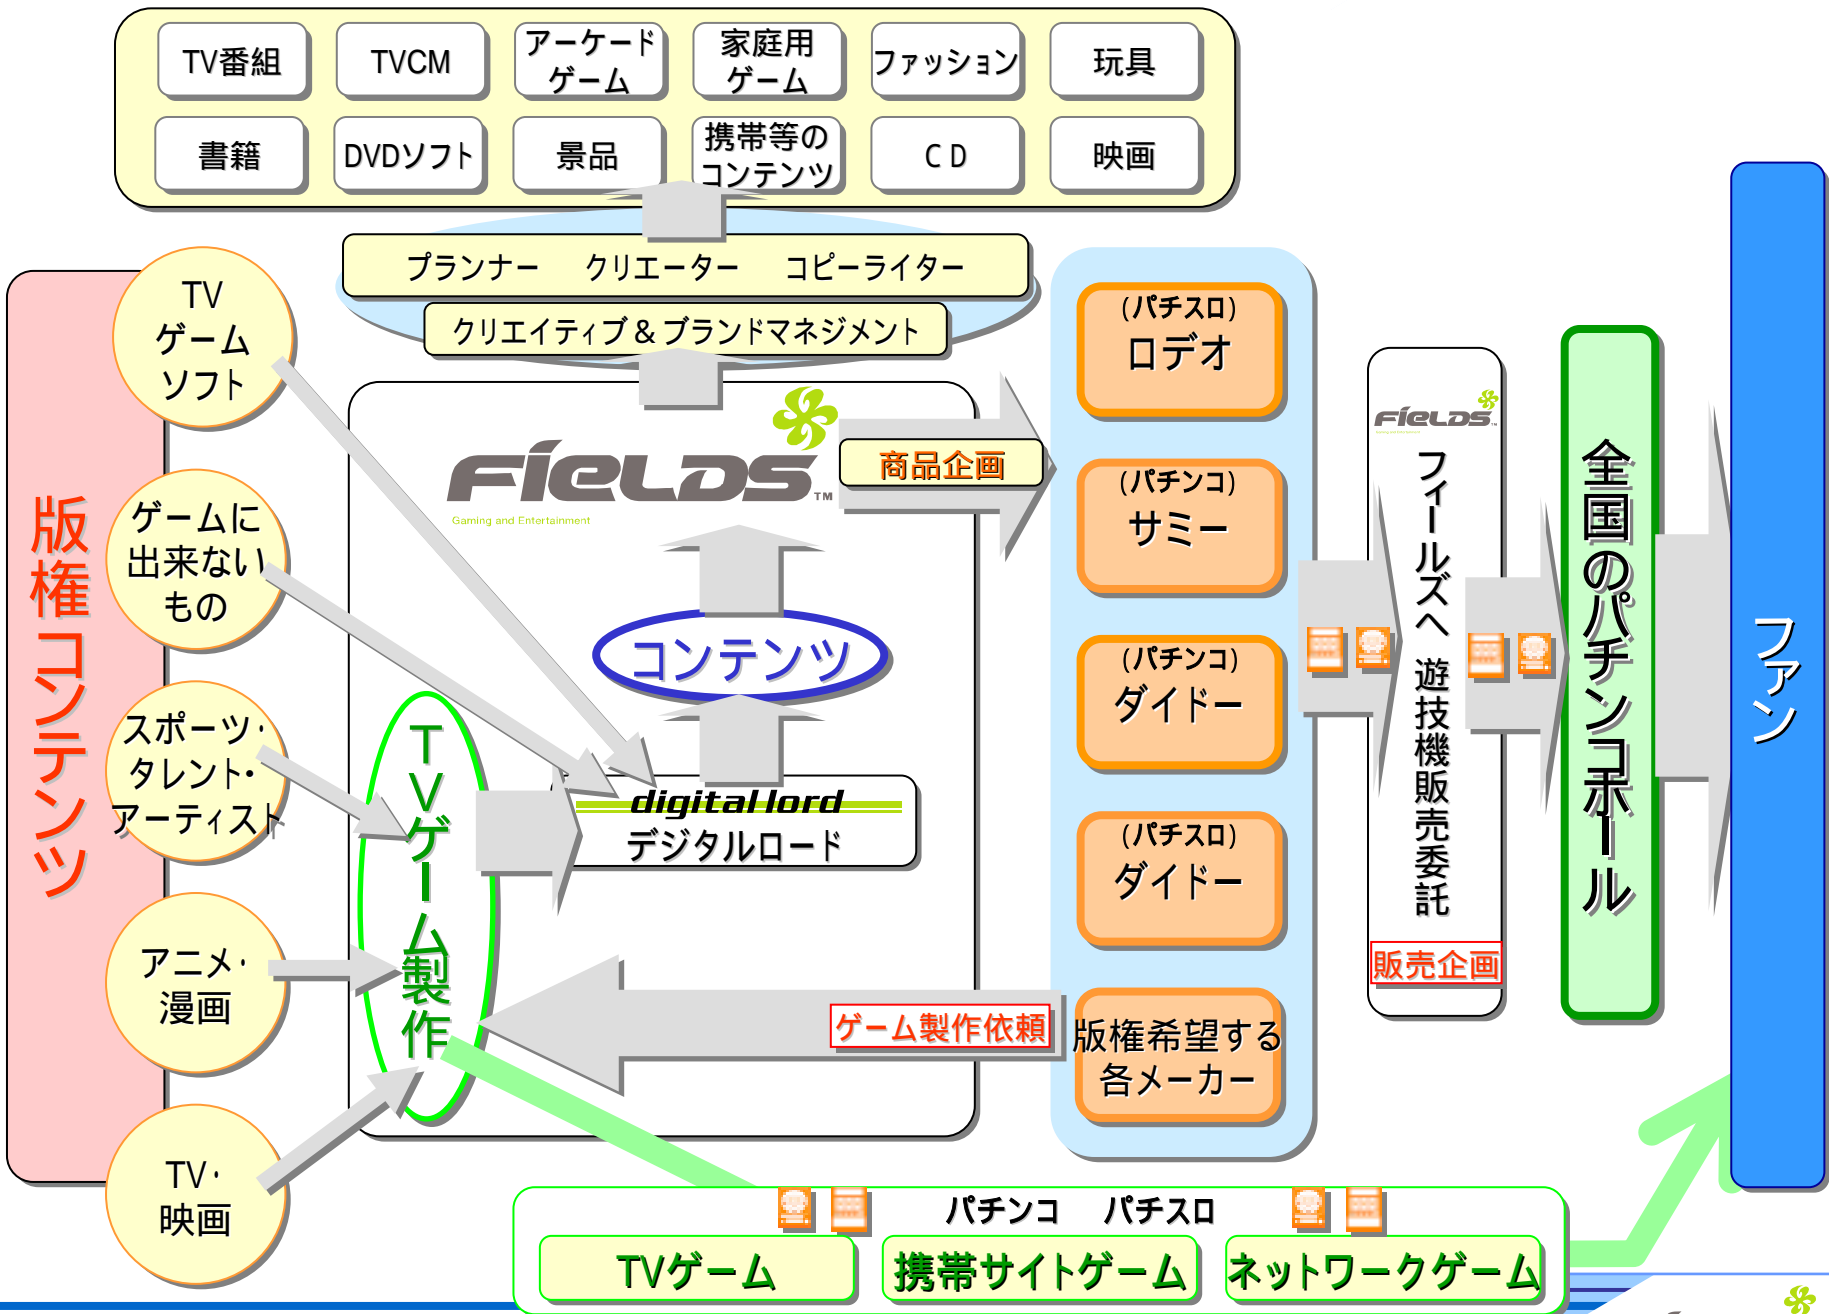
TV番組
TVCM
アーケードゲーム
家庭用ゲーム
ファッション
玩具
書籍
DVDソフト
景品
携帯等のコンテンツ
CD
映画

プランナー　クリエーター　コピーライター
クリエイティブ＆ブランドマネジメント

版権コンテンツ

TVゲームソフト
ゲームに出来ないもの
スポーツ・タレント・アーティスト
アニメ・漫画
TV・映画

FIELDS™
Gaming and Entertainment

商品企画

コンテンツ

TVゲーム製作

digital lord
デジタルロード

(パチスロ)
ロデオ
(パチンコ)
サミー
(パチンコ)
ダイドー
(パチスロ)
ダイドー
版権希望する各メーカー

ゲーム製作依頼

FIELDS
フィールズへ遊技機販売委託
販売企画

全国のパチンコホール

ファン

パチンコ　パチスロ
TVゲーム
携帯サイトゲーム
ネットワークゲーム